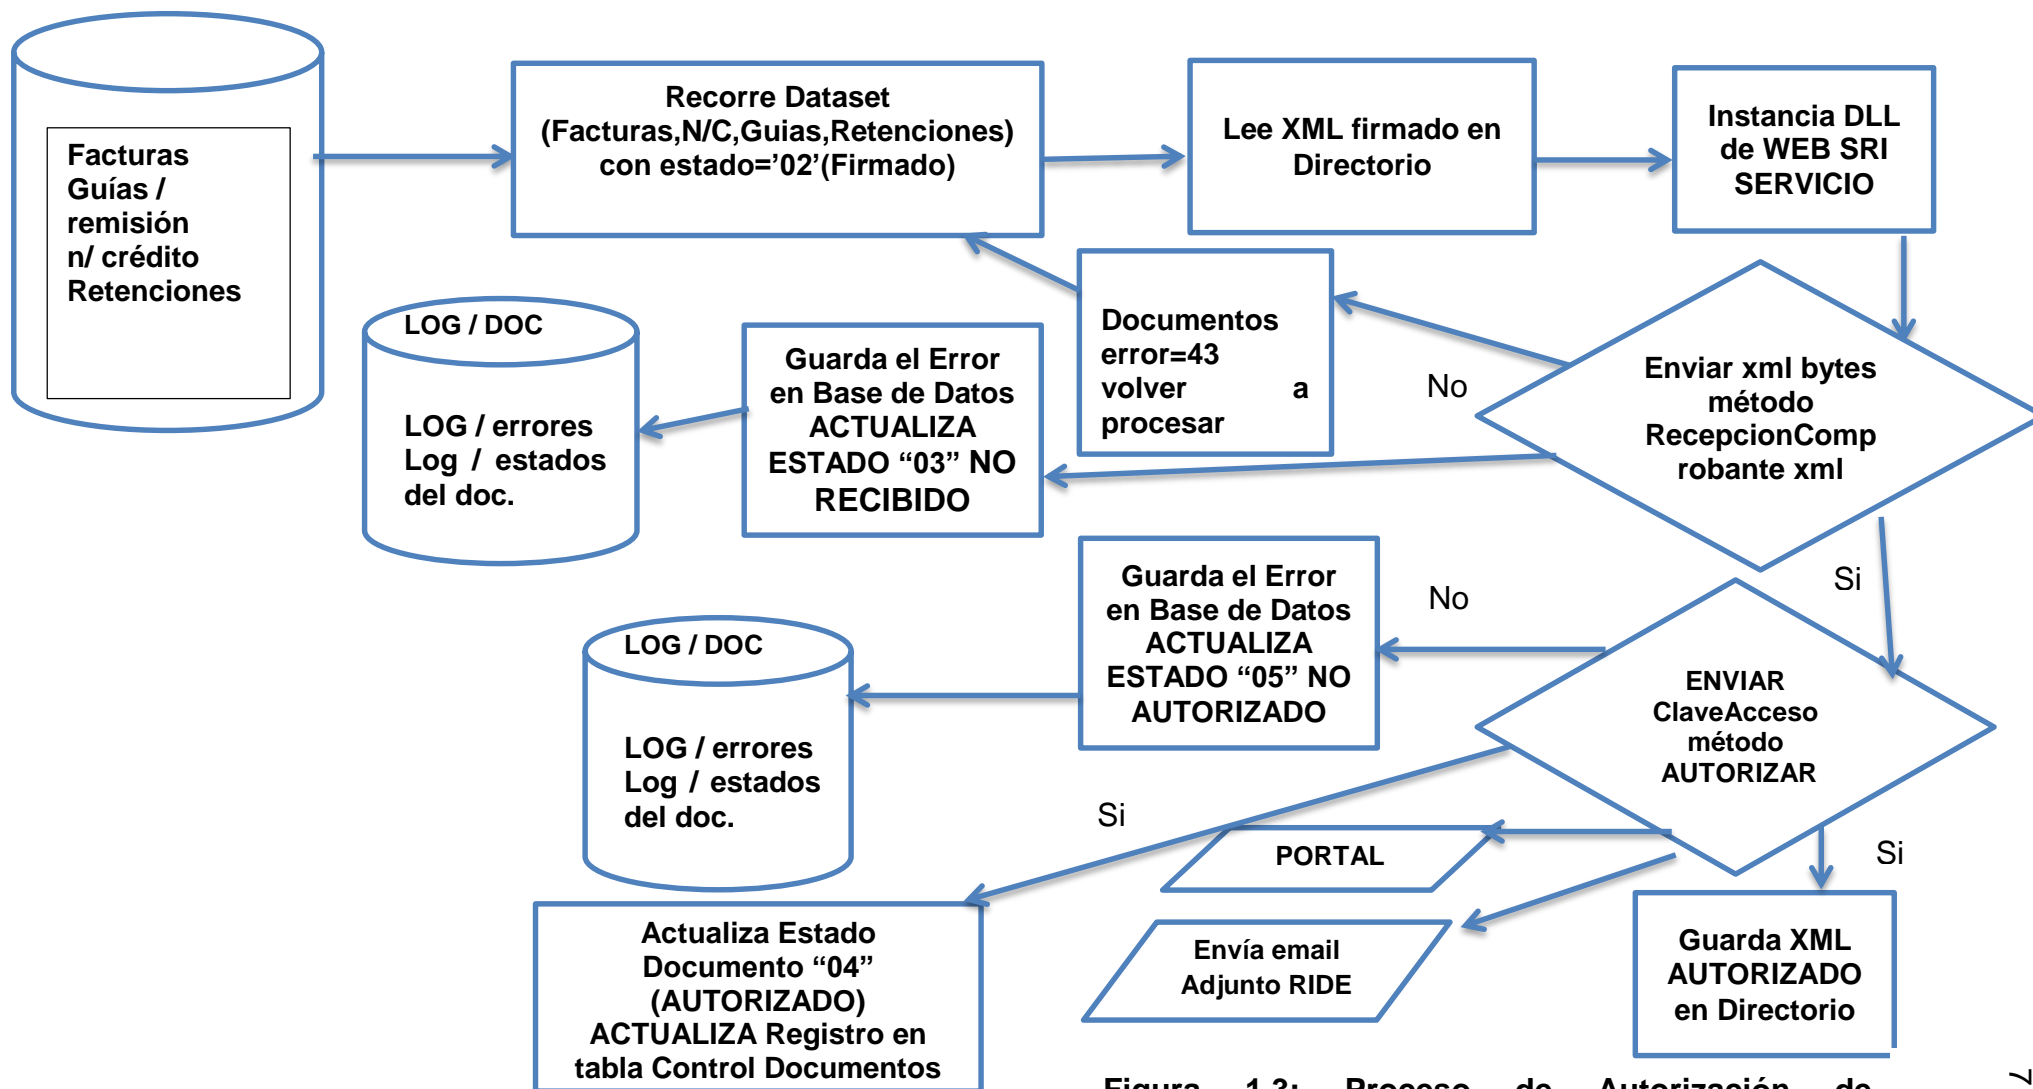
Facturas
Guías / remisión
n/ crédito
Retenciones

Recorre Dataset (Facturas,N/C,Guias,Retenciones) con estado='02'(Firmado)

Lee XML firmado en Directorio

Instancia DLL de WEB SRI SERVICIO

LOG / DOC

LOG / errores
Log / estados del doc.

Guarda el Error en Base de Datos ACTUALIZA ESTADO "03" NO RECIBIDO

Documentos error=43 volver a procesar

No

Enviar xml bytes método RecepcionComprobante xml

Si

Guarda el Error en Base de Datos ACTUALIZA ESTADO "05" NO AUTORIZADO

No

LOG / DOC

LOG / errores
Log / estados del doc.

ENVIAR ClaveAcceso método AUTORIZAR

Si

PORTAL

Si

Envía email Adjunto RIDE

Guarda XML AUTORIZADO en Directorio

Actualiza Estado Documento "04" (AUTORIZADO) ACTUALIZA Registro en tabla Control Documentos

Figura 1.3: Proceso de Autorización de

7